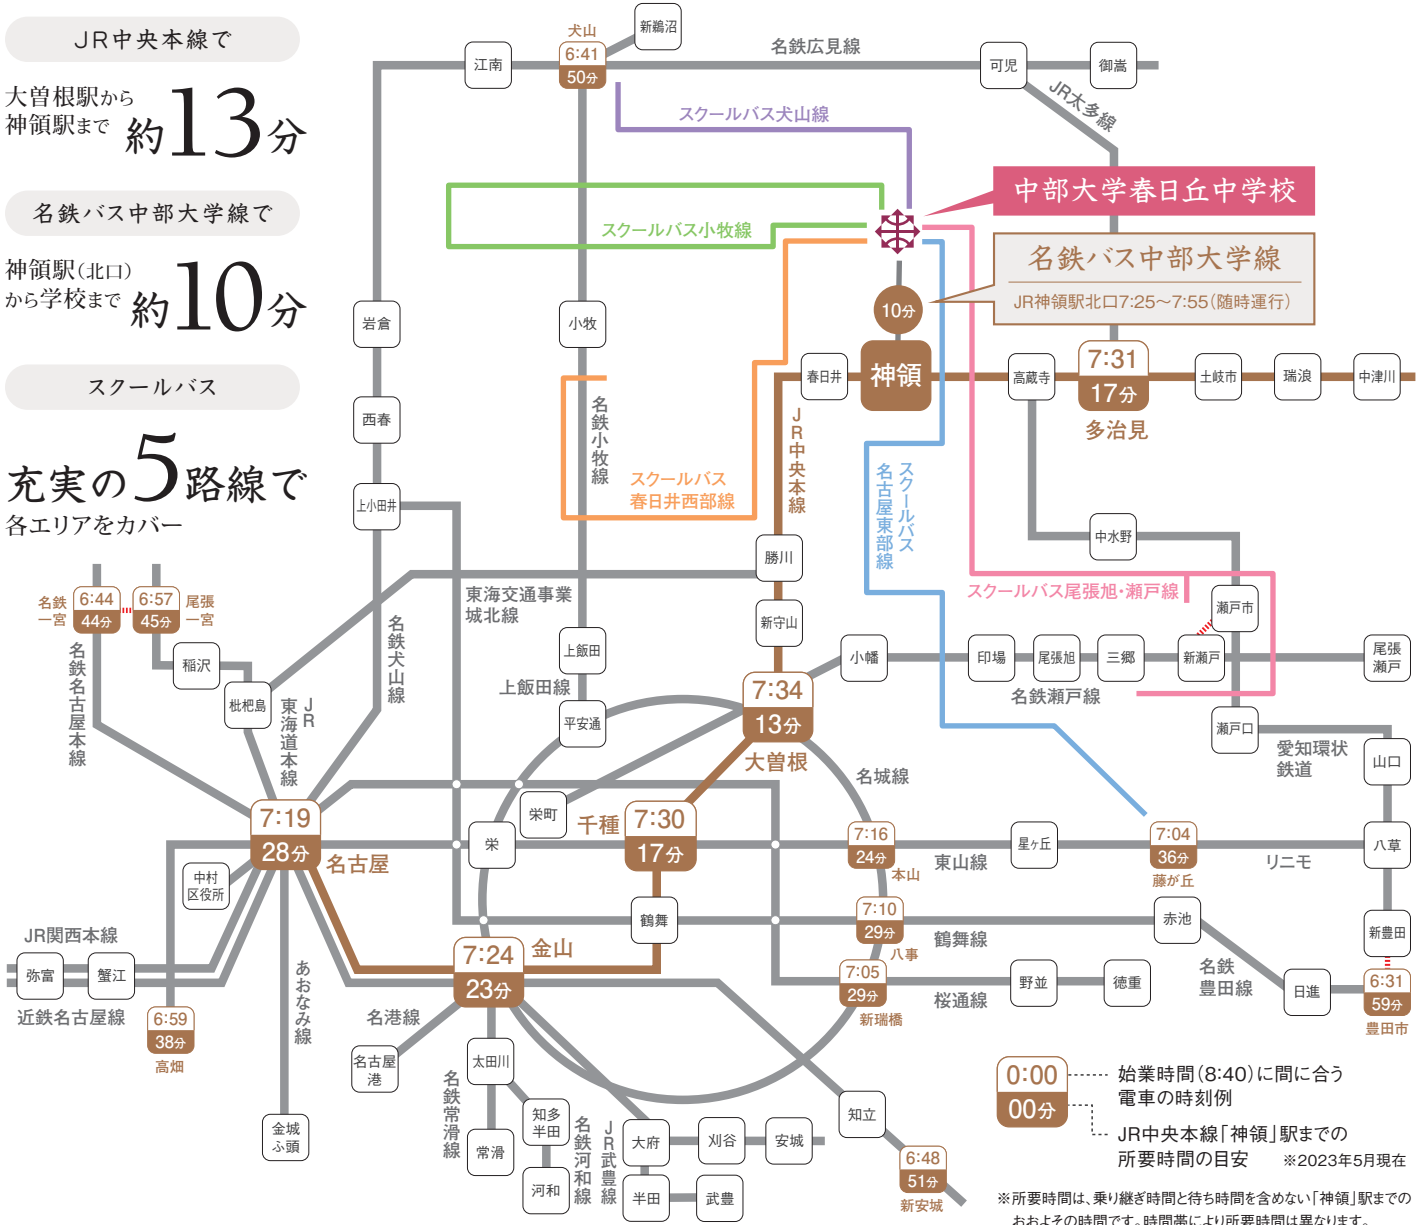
JR中央本線で

大曽根駅から神領駅まで 約13分

名鉄バス中部大学線で

神領駅(北口)から学校まで 約10分

スクールバス

充実の5路線で
各エリアをカバー

中部大学春日丘中学校

名鉄バス中部大学線
JR神領駅北口7:25〜7:55(随時運行)

10分
神領

スクールバス犬山線
スクールバス小牧線
スクールバス春日井西部線
スクールバス名古屋東部線
スクールバス尾張旭・瀬戸線

犬山 6:41 50分
新鵜沼
江南
名鉄広見線
可児
御嵩
JR太多線
岩倉
西春
上小田井
小牧
名鉄小牧線
春日井
JR中央本線
勝川
新守山
高蔵寺
7:31 17分 多治見
土岐市
瑞浪
中津川
中水野
瀬戸市
新瀬戸
尾張瀬戸
小幡
印場
尾張旭
三郷
名鉄瀬戸線
瀬戸口
愛知環状鉄道
山口
八草
リニモ
新豊田
6:31 59分 豊田市
名鉄豊田線
日進
赤池
7:04 36分 藤が丘
星ヶ丘
東山線
7:16 24分 本山
名城線
7:34 13分 大曽根
7:30 17分 千種
栄町
栄
上飯田
上飯田線
平安通
東海交通事業城北線
名鉄犬山線
名鉄 一宮 6:44 44分
6:57 45分 尾張一宮
名鉄名古屋本線
稲沢
枇杷島
JR東海道本線
7:19 28分 名古屋
中村区役所
JR関西本線
弥富
蟹江
近鉄名古屋線
6:59 38分 高畑
あおなみ線
金城ふ頭
名港線
名古屋港
7:24 23分 金山
鶴舞
7:10 29分 八事
鶴舞線
7:05 29分 新瑞橋
桜通線
野並
徳重
太田川
名鉄常滑線
常滑
知多半田
河和
名鉄河和線
JR武豊線
大府
半田
刈谷
武豊
安城
知立
6:48 51分 新安城

0:00 始業時間(8:40)に間に合う電車の時刻例
00分 JR中央本線「神領」駅までの所要時間の目安 ※2023年5月現在

※所要時間は、乗り継ぎ時間と待ち時間を含めない「神領」駅までのおおよその時間です。時間帯により所要時間は異なります。